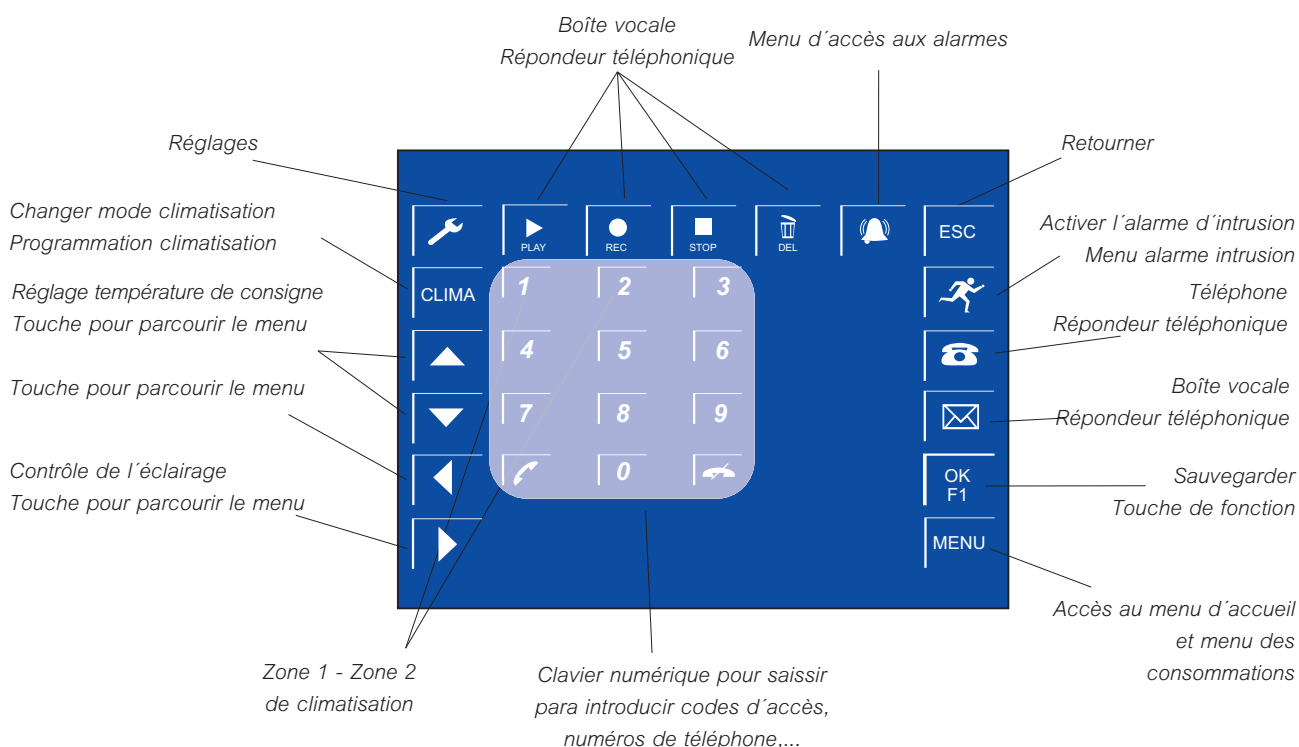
Boîte vocale
Répondeur téléphonique

Menu d´accès aux alarmes

Réglages

Retourner

Changer mode climatisation
Programmation climatisation

Activer l´alarme d´intrusion
Menu alarme intrusion

Réglage température de consigne
Touche pour parcourir le menu

Téléphone
Répondeur téléphonique

Touche pour parcourir le menu

Boîte vocale
Répondeur téléphonique

Contrôle de l´éclairage
Touche pour parcourir le menu

Sauvegarder
Touche de fonction

Accès au menu d´accueil
et menu des
consommations

PLAY
REC
STOP
DEL
ESC
CLIMA
1
2
3
4
5
6
7
8
9
0
OK
F1
MENU

Zone 1 - Zone 2
de climatisation

Clavier numérique pour saissir
para introducir codes d´accès,
numéros de téléphone,...